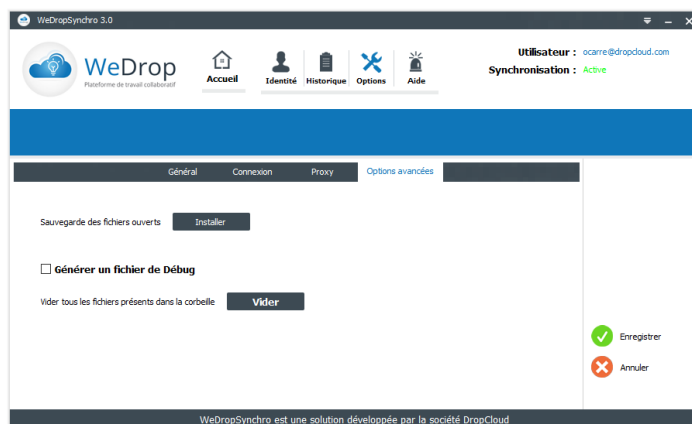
WeDropSynchro 3.0

WeDrop
Plateforme de travail collaboratif

Accueil

Identité Historique Options Aide

Utilisateur : ocarre@dropcloud.com
Synchronisation : Active

Général Connexion Proxy Options avancées

Sauvegarde des fichiers ouverts Installer

☐ Générer un fichier de Débug

Vider tous les fichiers présents dans la corbeille Vider

Enregistrer

Annuler

WeDropSynchro est une solution développée par la société DropCloud